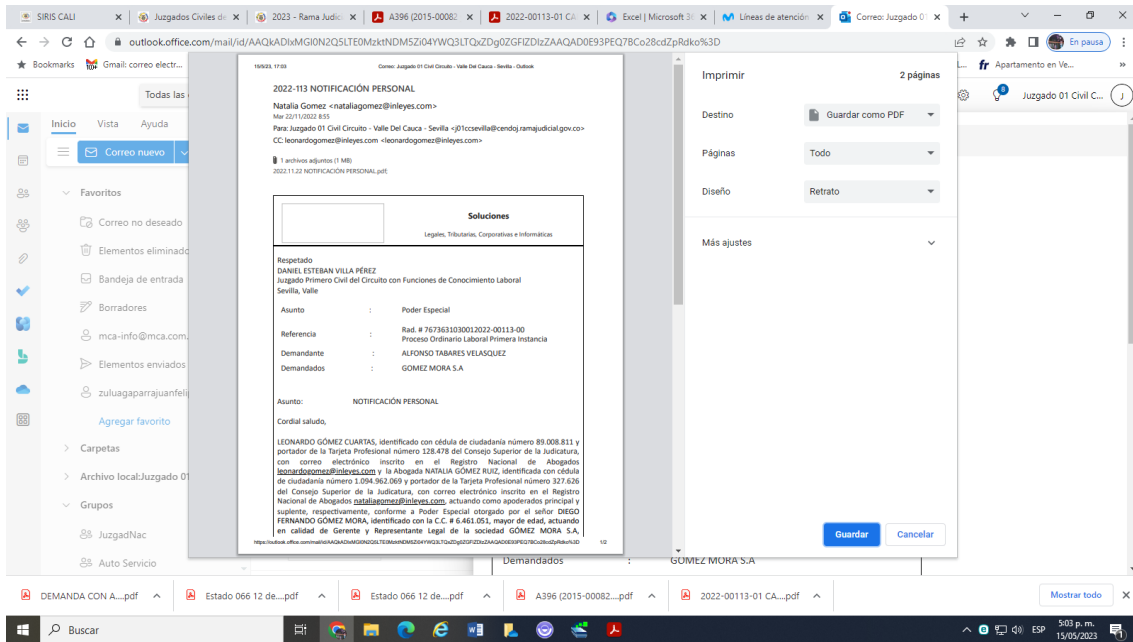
SIRIS CALI | Juzgados Civiles de | 2023 - Rama Judic | A396 (2015-00082 | 2022-00113-01 CA | Excel | Microsoft 3 | Líneas de atención | Correo: Juzgado 0

outlook.office.com/mail/id/AAQkADIxMGI0N2Q5LTE0MzktNDM5Zi04YWQ3LTQxZDg0ZGFlZDIzZAAQAD0E93PEQ7BCo28cdZpRdko%3D

En pausa

Bookmarks Gmail: correo electr... Apartamento en Ve...

Todas las

Inicio Vista Ayuda

Correo nuevo

Favoritos
Correo no deseado
Elementos eliminado
Bandeja de entrada
Borradores
mca-info@mca.com.
Elementos enviados
zuluagaparrajuanfelij
Agregar favorito
Carpetas
Archivo local:Juzgado 01
Grupos
JuzgadNac
Auto Servicio

Juzgado 01 Civil C...

15/5/23, 17:03 Correo: Juzgado 01 Civil Circuito - Valle Del Cauca - Sevilla - Outlook

2022-113 NOTIFICACIÓN PERSONAL

Natalia Gomez <nataliagomez@inleyes.com>
Mar 22/11/2022 8:55
Para: Juzgado 01 Civil Circuito - Valle Del Cauca - Sevilla <j01ccsevilla@cendoj.ramajudicial.gov.co>
CC: leonardogomez@inleyes.com <leonardogomez@inleyes.com>

1 archivos adjuntos (1 MB)
2022.11.22 NOTIFICACIÓN PERSONAL.pdf;

Soluciones
Legales, Tributarias, Corporativas e Informáticas

Respetado
DANIEL ESTEBAN VILLA PÉREZ
Juzgado Primero Civil del Circuito con Funciones de Conocimiento Laboral
Sevilla, Valle

| Asunto | : | Poder Especial |
|---|---|---|
| Referencia | : | Rad. # 7673631030012022-00113-00 Proceso Ordinario Laboral Primera Instancia |
| Demandante | : | ALFONSO TABARES VELASQUEZ |
| Demandados | : | GOMEZ MORA S.A |

Asunto: NOTIFICACIÓN PERSONAL

Cordial saludo,

LEONARDO GÓMEZ CUARTAS, identificado con cédula de ciudadanía número 89.008.811 y portador de la Tarjeta Profesional número 128.478 del Consejo Superior de la Judicatura, con correo electrónico inscrito en el Registro Nacional de Abogados leonardogomez@inleyes.com y la Abogada NATALIA GÓMEZ RUIZ, identificada con cédula de ciudadanía número 1.094.962.069 y portadora de la Tarjeta Profesional número 327.626 del Consejo Superior de la Judicatura, con correo electrónico inscrito en el Registro Nacional de Abogados nataliagomez@inleyes.com, actuando como apoderados principal y suplente, respectivamente, conforme a Poder Especial otorgado por el señor DIEGO FERNANDO GÓMEZ MORA, identificado con la C.C. # 6.461.051, mayor de edad, actuando en calidad de Gerente y Representante Legal de la sociedad GÓMEZ MORA S.A,

https://outlook.office.com/mail/id/AAQkADIxMGI0N2Q5LTE0MzktNDM5Zi04YWQ3LTQxZDg0ZGFlZDIzZAAQAD0E93PEQ7BCo28cdZpRdko%3D 1/2

Imprimir 2 páginas
Destino Guardar como PDF
Páginas Todo
Diseño Retrato
Más ajustes
Guardar Cancelar

Demandados : GOMEZ MORA S.A

DEMANDA CON A....pdf | Estado 066 12 de....pdf | Estado 066 12 de....pdf | A396 (2015-00082....pdf | 2022-00113-01 CA....pdf | Mostrar todo

Buscar
ESP 5:03 p. m. 15/05/2023